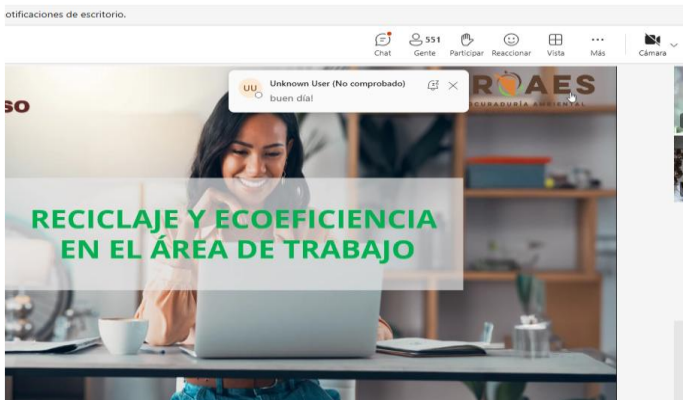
otificaciones de escritorio.

Chat 551 Gente Participar Reaccionar Vista Más Cámara

UU Unknown User (No comprobado)
buen día!

SO

R AES
CURADURÍA AMBIENTAL

RECICLAJE Y ECOEFICIENCIA EN EL ÁREA DE TRABAJO